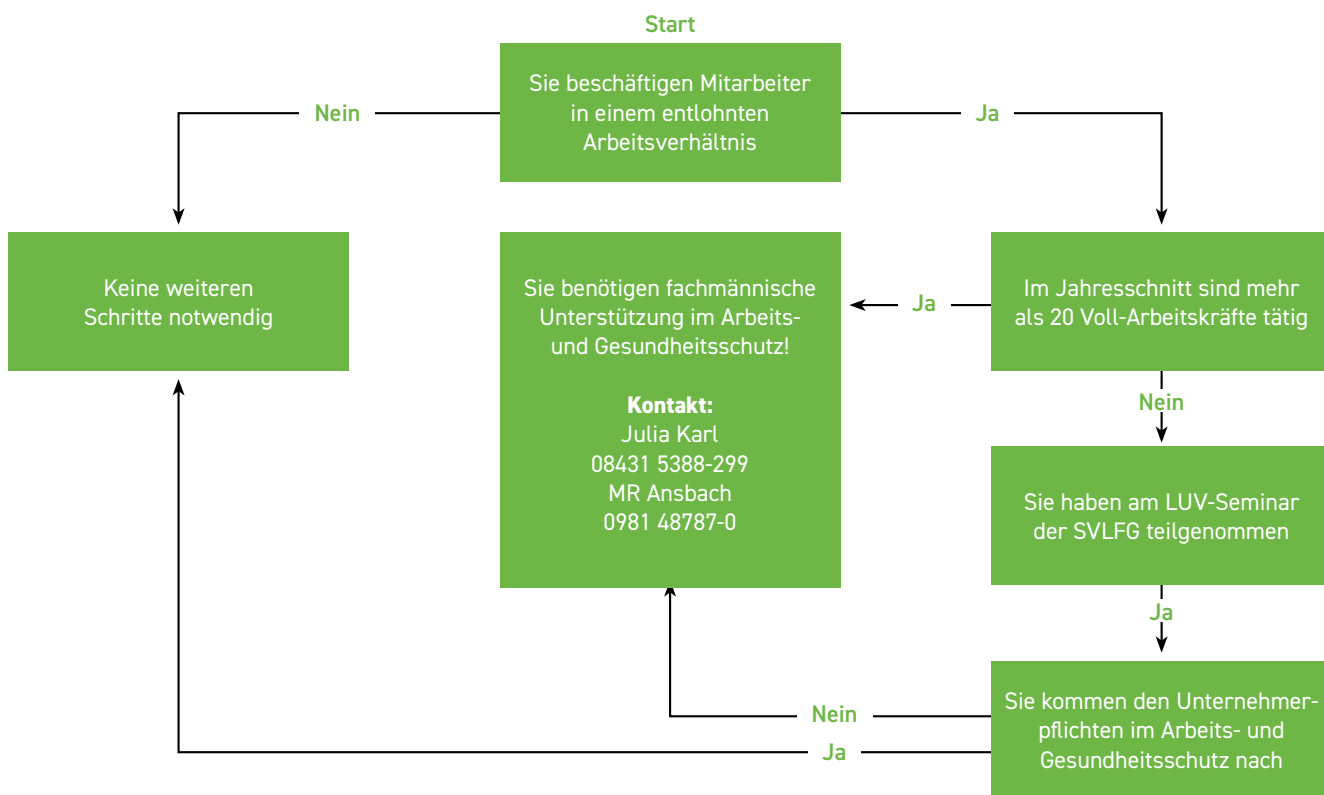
Start

Sie beschäftigen Mitarbeiter in einem entlohnten Arbeitsverhältnis

Nein

Ja

Keine weiteren Schritte notwendig

Sie benötigen fachmännische Unterstützung im Arbeits- und Gesundheitsschutz!

**Kontakt:**
Julia Karl
08431 5388-299
MR Ansbach
0981 48787-0

Ja

Im Jahresschnitt sind mehr als 20 Voll-Arbeitskräfte tätig

Nein

Sie haben am LUV-Seminar der SVLFG teilgenommen

Ja

Sie kommen den Unternehmerpflichten im Arbeits- und Gesundheitsschutz nach

Nein

Ja